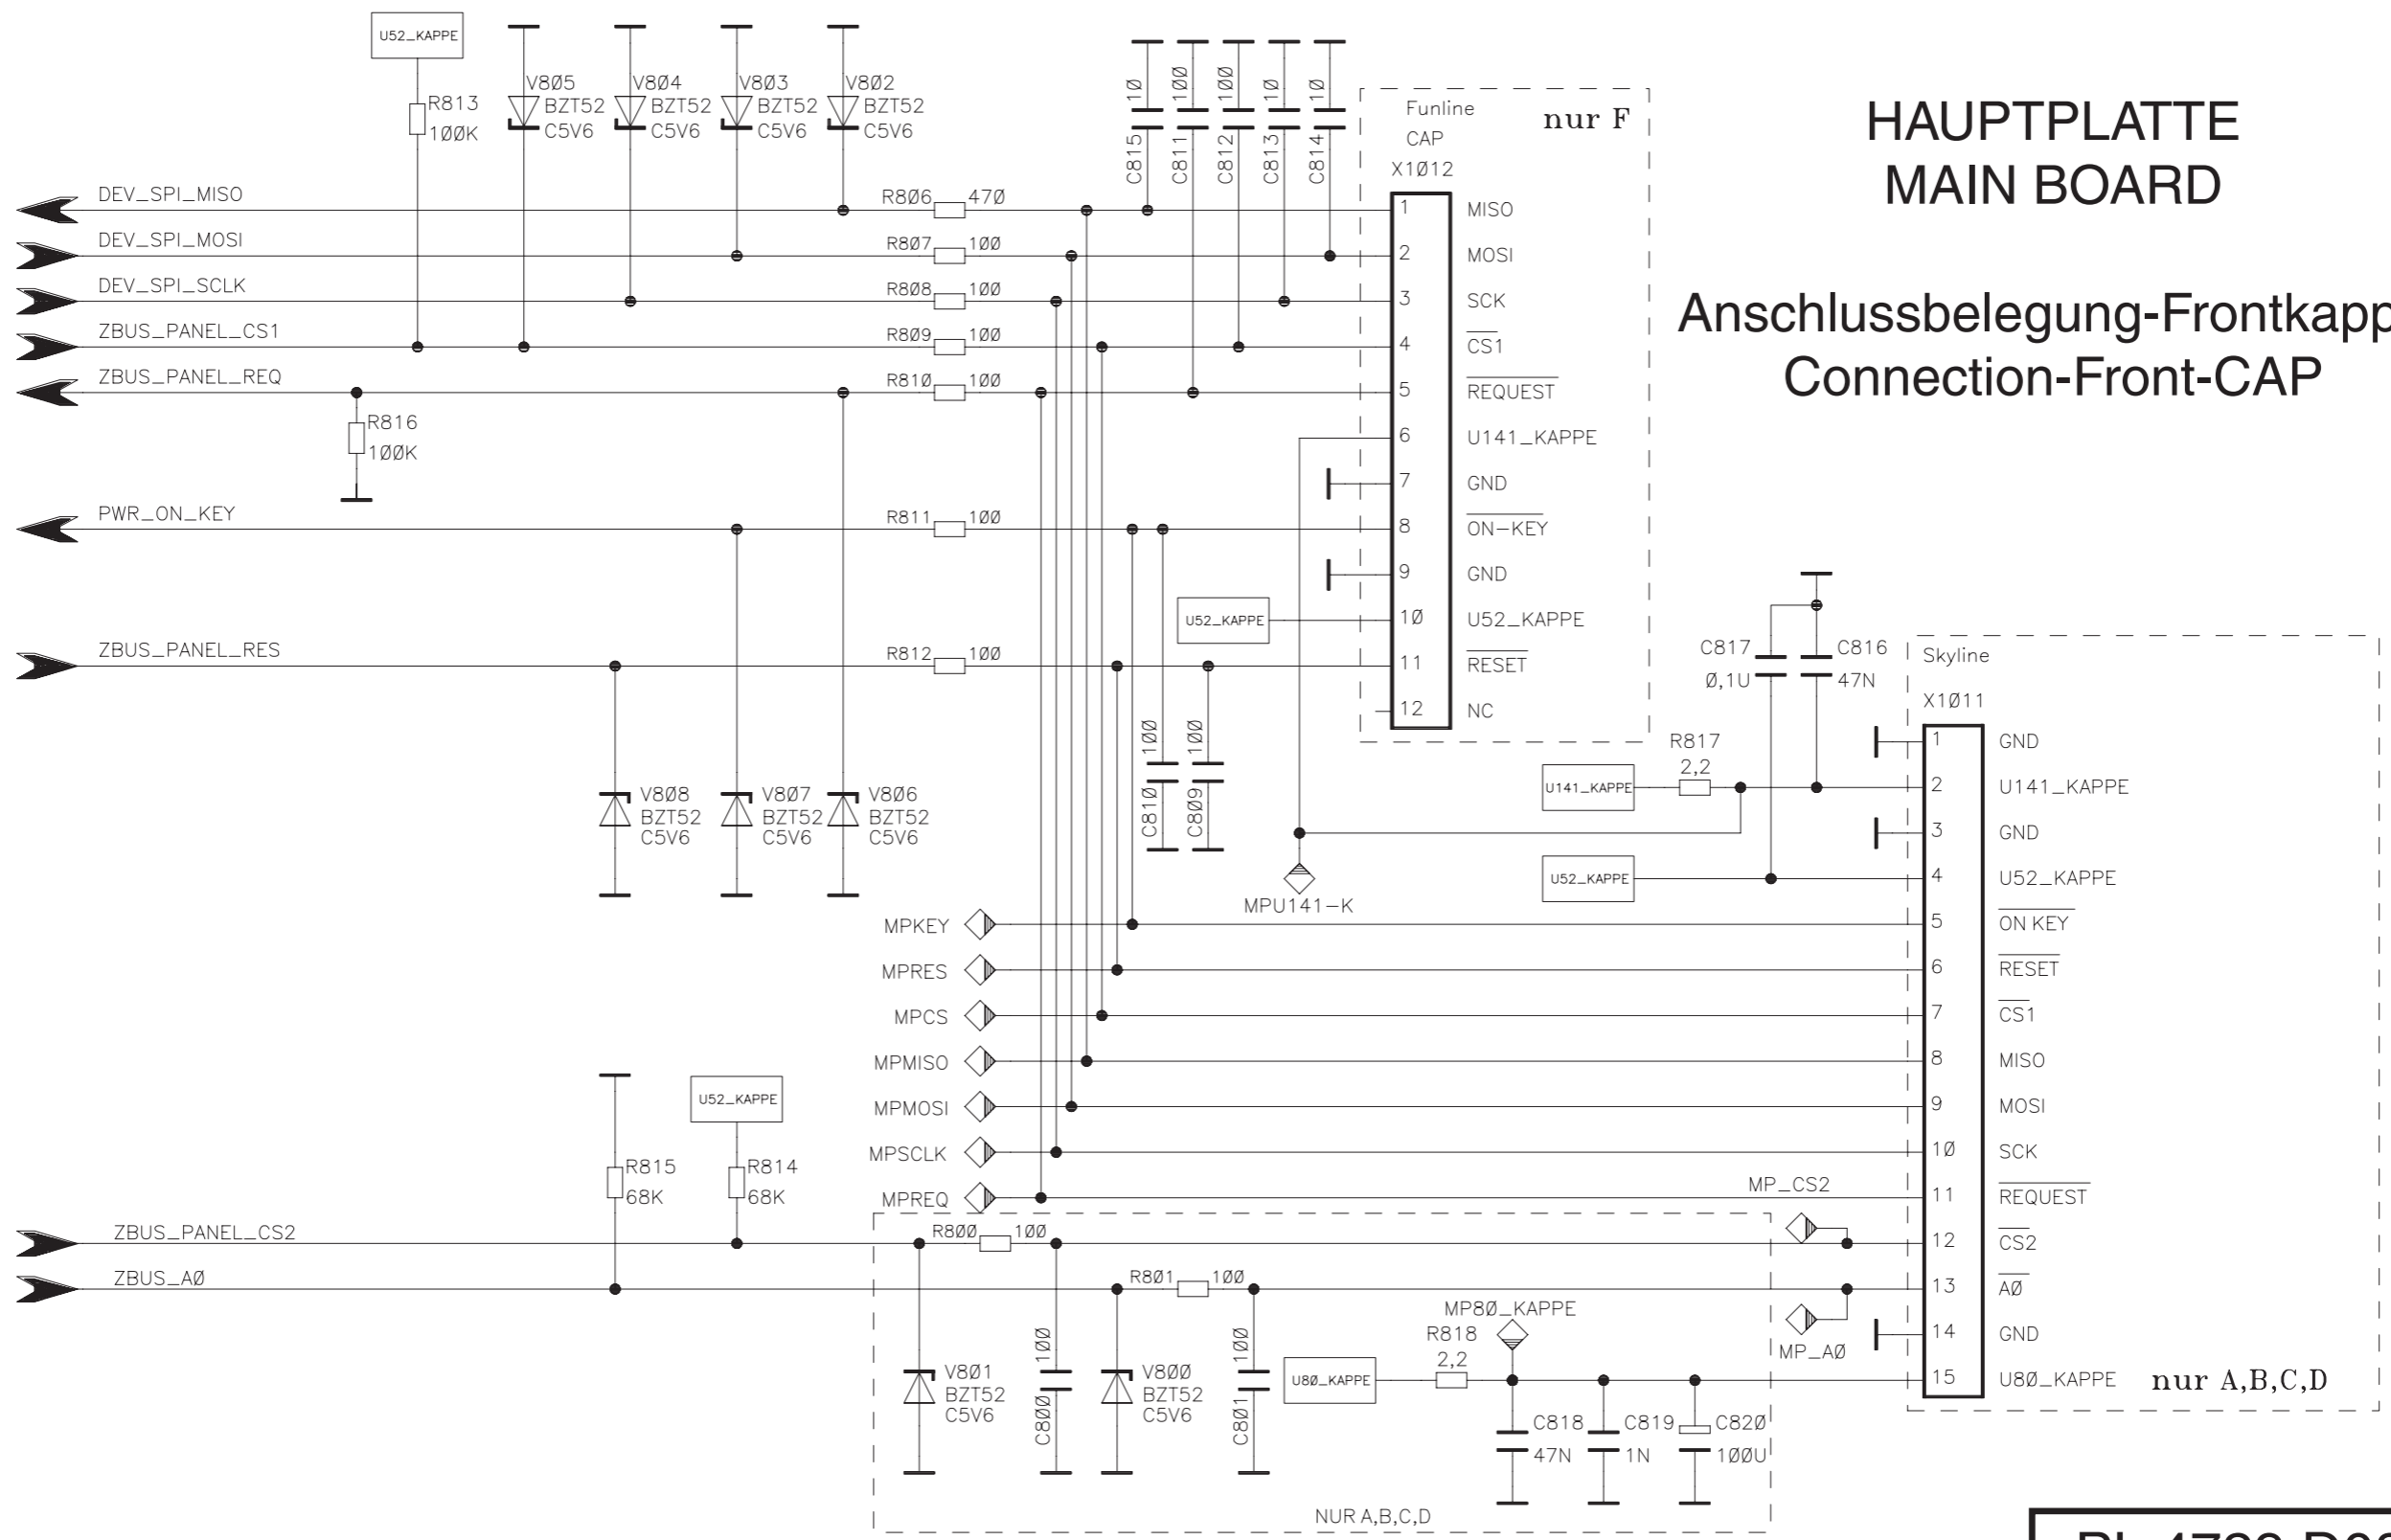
HAUPTPLATTE
MAIN BOARD

Anschlussbelegung-Frontkapp
Connection-Front-CAP

U52_KAPPE
R813
1ØØK
V8Ø5 BZT52 C5V6
V8Ø4 BZT52 C5V6
V8Ø3 BZT52 C5V6
V8Ø2 BZT52 C5V6

C815 1Ø
C811 1ØØ
C812 1ØØ
C813 1Ø
C814 1Ø

Funline CAP
nur F
X1Ø12

DEV_SPI_MISO
DEV_SPI_MOSI
DEV_SPI_SCLK
ZBUS_PANEL_CS1
ZBUS_PANEL_REQ
R816
1ØØK
PWR_ON_KEY
ZBUS_PANEL_RES

R8Ø6 47Ø
R8Ø7 1ØØ
R8Ø8 1ØØ
R8Ø9 1ØØ
R81Ø 1ØØ
R811 1ØØ
R812 1ØØ

1 MISO
2 MOSI
3 SCK
4 CS1
5 REQUEST
6 U141_KAPPE
7 GND
8 ON-KEY
9 GND
1Ø U52_KAPPE
11 RESET
12 NC

U52_KAPPE

C817 Ø,1U
C816 47N

Skyline
X1Ø11

R817
2,2
U141_KAPPE
U52_KAPPE

C81Ø 1ØØ
C8Ø9 1ØØ

V8Ø8 BZT52 C5V6
V8Ø7 BZT52 C5V6
V8Ø6 BZT52 C5V6

MPU141-K

MPKEY
MPRES
MPCS
MPMISO
MPMOSI
MPSCLK
MPREQ

1 GND
2 U141_KAPPE
3 GND
4 U52_KAPPE
5 ON KEY
6 RESET
7 CS1
8 MISO
9 MOSI
1Ø SCK
11 REQUEST
12 CS2
13 AØ
14 GND
15 U8Ø_KAPPE

nur A,B,C,D

U52_KAPPE
R815
68K
R814
68K

MP_CS2
ZBUS_PANEL_CS2
ZBUS_AØ

R8ØØ 1ØØ
R8Ø1 1ØØ

MP8Ø_KAPPE
R818
2,2
MP_AØ

V8Ø1 BZT52 C5V6
C8ØØ 1ØØ
V8ØØ BZT52 C5V6
C8Ø1 1ØØ
U8Ø_KAPPE
C818 47N
C819 1N
C82Ø 1ØØU

NUR A,B,C,D